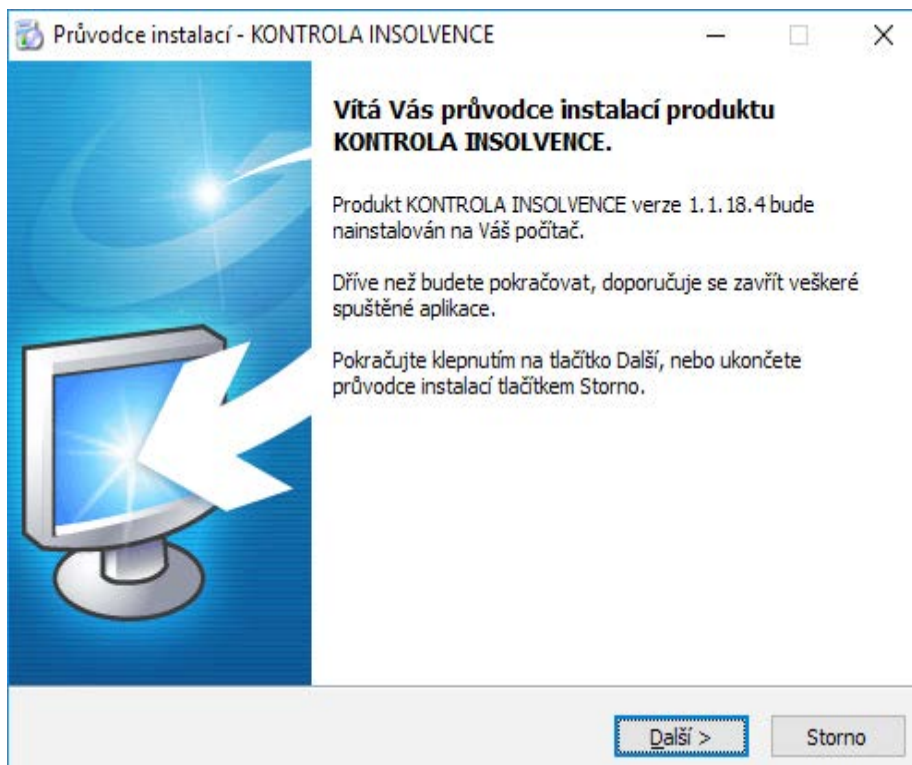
Průvodce instalací - KONTROLA INSOLVENCE

Vítá Vás průvodce instalací produktu KONTROLA INSOLVENCE.

Produkt KONTROLA INSOLVENCE verze 1.1.18.4 bude nainstalován na Váš počítač.

Dříve než budete pokračovat, doporučuje se zavřít veškeré spuštěné aplikace.

Pokračujte klepnutím na tlačítko Další, nebo ukončete průvodce instalací tlačítkem Storno.

Další >

Storno